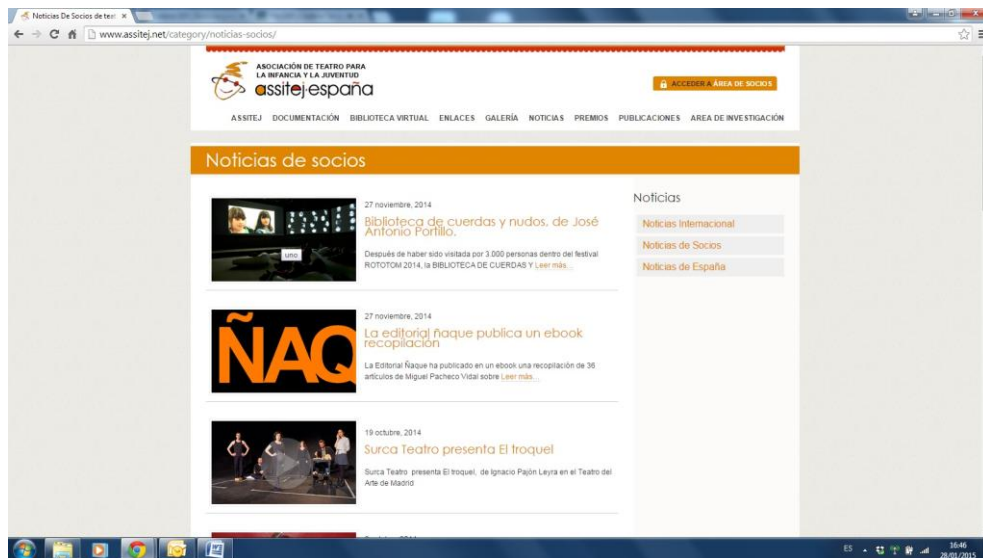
Noticias De Socios de teat ×

www.assitej.net/category/noticias-socios/

ASOCIACIÓN DE TEATRO PARA LA INFANCIA Y LA JUVENTUD
assitej españa

ACCEDER A ÁREA DE SOCIOS

ASSITEJ DOCUMENTACIÓN BIBLIOTECA VIRTUAL ENLACES GALERÍA NOTICIAS PREMIOS PUBLICACIONES AREA DE INVESTIGACIÓN

Noticias de socios

uno

27 noviembre, 2014
Biblioteca de cuerdas y nudos, de José Antonio Portillo.
Después de haber sido visitada por 3.000 personas dentro del festival ROTOTOM 2014, la BIBLIOTECA DE CUERDAS Y Leer más...

ÑAQ

27 noviembre, 2014
La editorial ñaque publica un ebook recopilación
La Editorial Ñaque ha publicado en un ebook una recopilación de 36 artículos de Miguel Pacheco Vidal sobre Leer más...

19 octubre, 2014
Surca Teatro presenta El troquel
Surca Teatro presenta El troquel, de Ignacio Pajón Leyra en el Teatro del Arte de Madrid

Noticias
Noticias Internacional
Noticias de Socios
Noticias de España

ES 16:46 28/01/2015